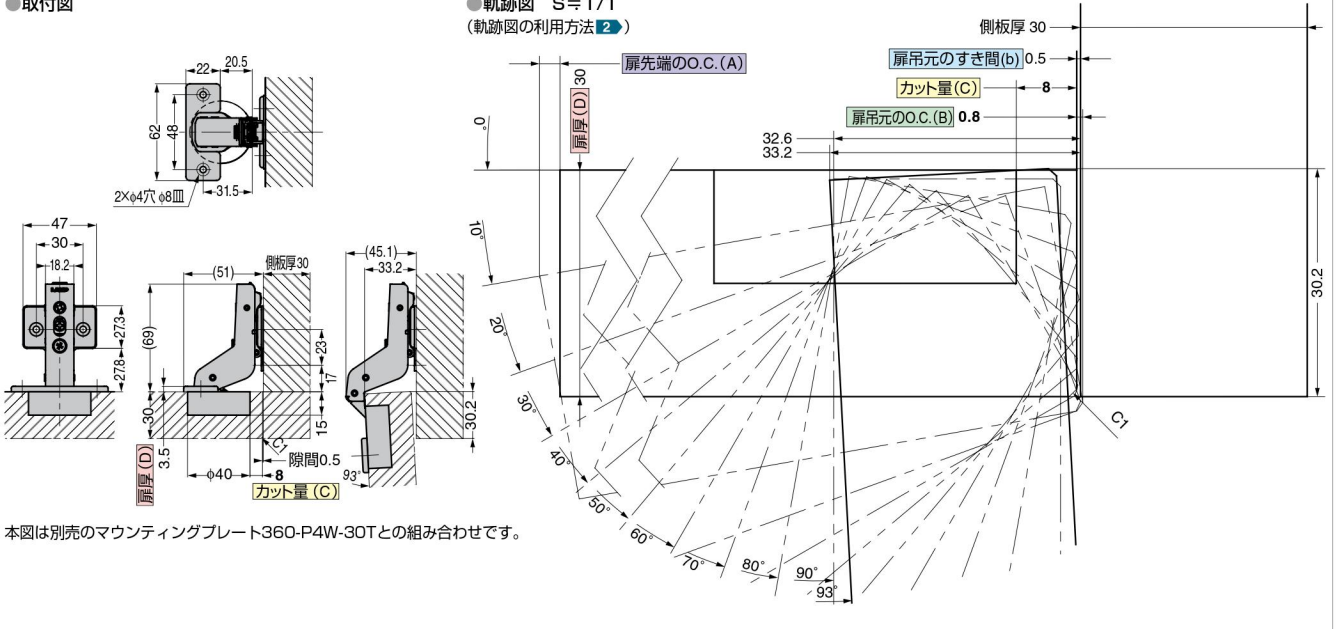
●取付図

22
20.5
62
48
2×φ4穴 φ8皿
31.5

47
30
18.2
27.3
27.8

(51)
側板厚30
(69)
23
17
30
3.5
15
C1
扉厚(D)
φ40
8
隙間0.5
カット量(C)

(45.1)
33.2
30.2
93°

本図は別売のマウンティングプレート360-P4W-30Tとの組み合わせです。

●軌跡図 S≒171
(軌跡図の利用方法 2)

側板厚 30
扉吊元のすき間(b) 0.5
カット量(C) 8
扉吊元のO.C.(B) 0.8
扉先端のO.C.(A)
扉厚(D) 30
32.6
33.2
0°
10°
20°
30°
40°
50°
60°
70°
80°
90°
93°
30.2
C1